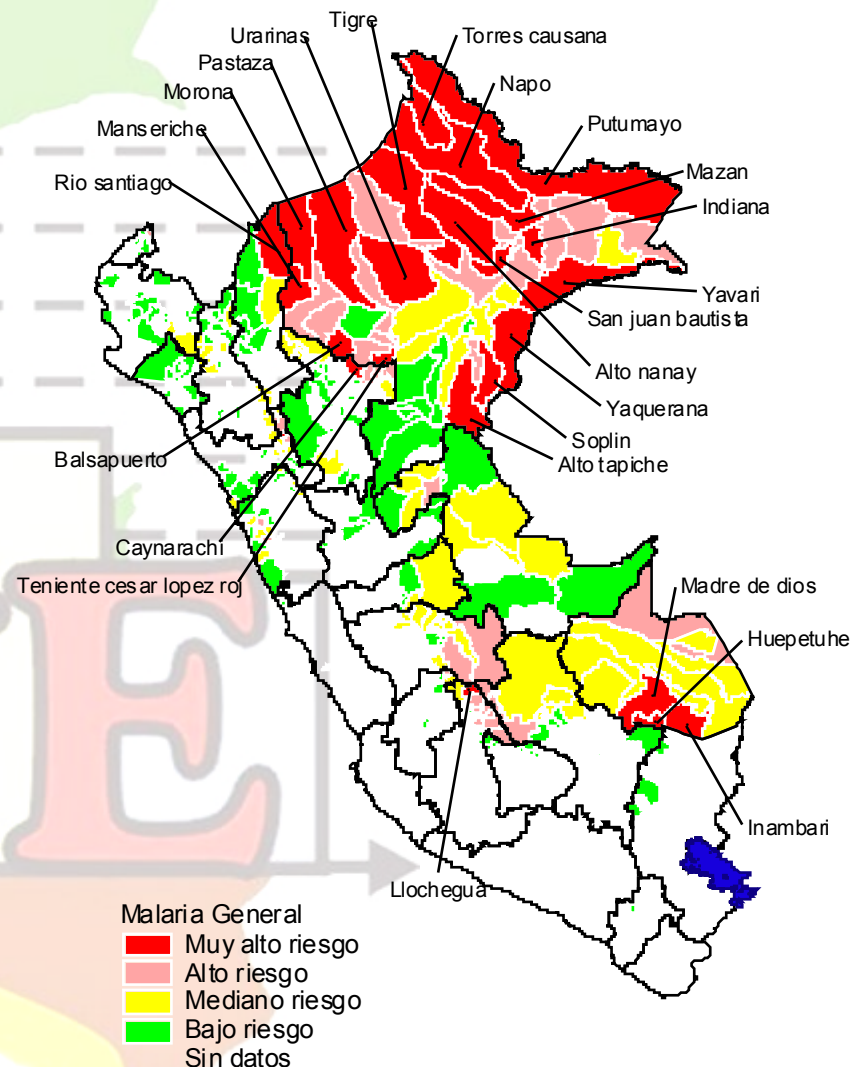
Tigre
Urarinas
Torres causana
Pastaza
Napo
Morona
Putumayo
Manseriche
Mazan
Rio santiago
Indiana
Yavari
San juan bautista
Alto nanay
Yaquerana
Balsapuerto
Soplin
Alto tapiche
Caynarachi
Teniente cesar lopez roj
Madre de dios
Huepetuhe
Inambari
Llochegua

Malaria General
Muy alto riesgo
Alto riesgo
Mediano riesgo
Bajo riesgo
Sin datos